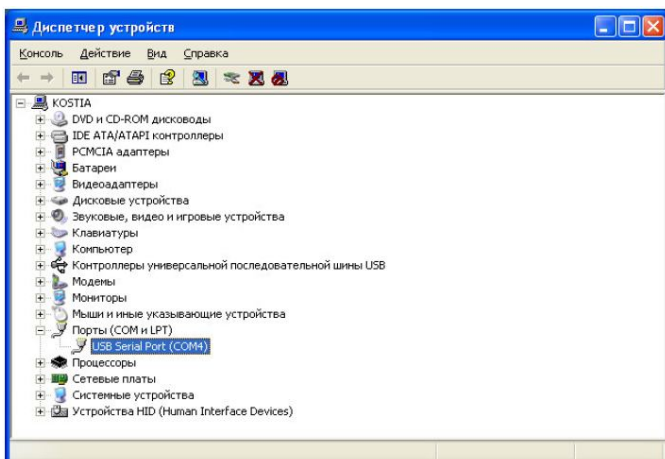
Диспетчер устройств

Консоль Действие Вид Справка

KOSTIA
DVD и CD-ROM дисководы
IDE ATA/ATAPI контроллеры
PCMCIA адаптеры
Батареи
Видеоадаптеры
Дисковые устройства
Звуковые, видео и игровые устройства
Клавиатуры
Компьютер
Контроллеры универсальной последовательной шины USB
Модемы
Мониторы
Мыши и иные указывающие устройства
Порты (COM и LPT)
USB Serial Port (COM4)
Процессоры
Сетевые платы
Системные устройства
Устройства HID (Human Interface Devices)